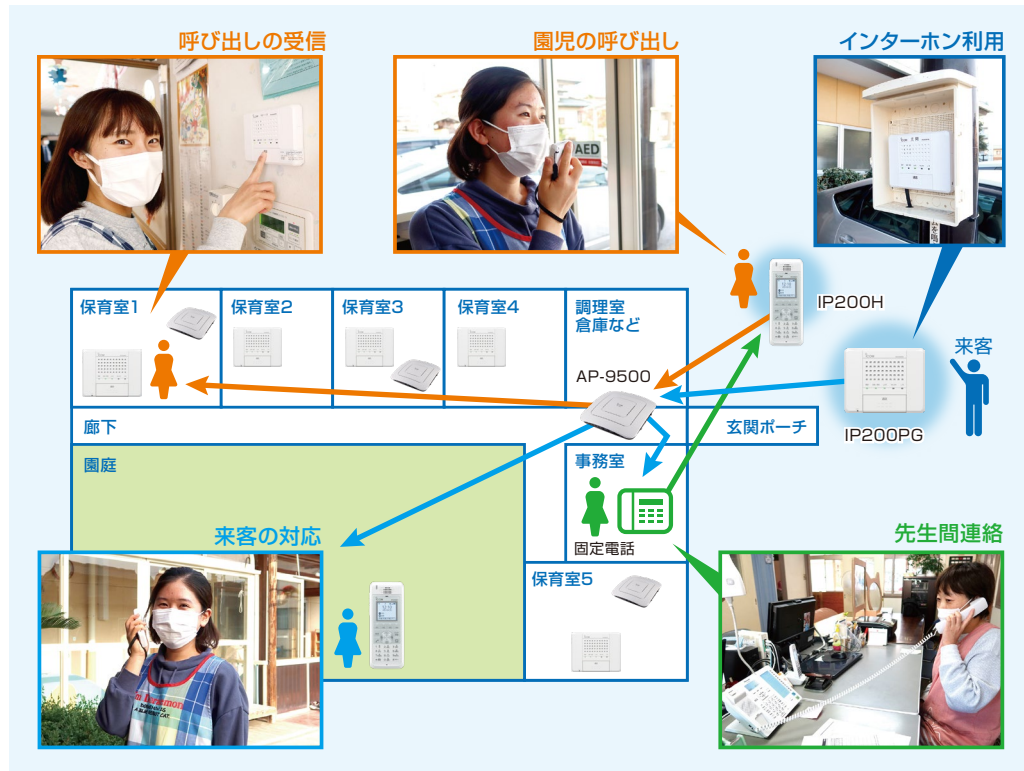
呼び出しの受信

園児の呼び出し

インターホン利用

AED

IP200H

来客

保育室1

保育室2

保育室3

保育室4

調理室
倉庫など

AP-9500

IP200PG

廊下

玄関ポーチ

園庭

事務室

固定電話

来客の対応

先生間連絡

保育室5